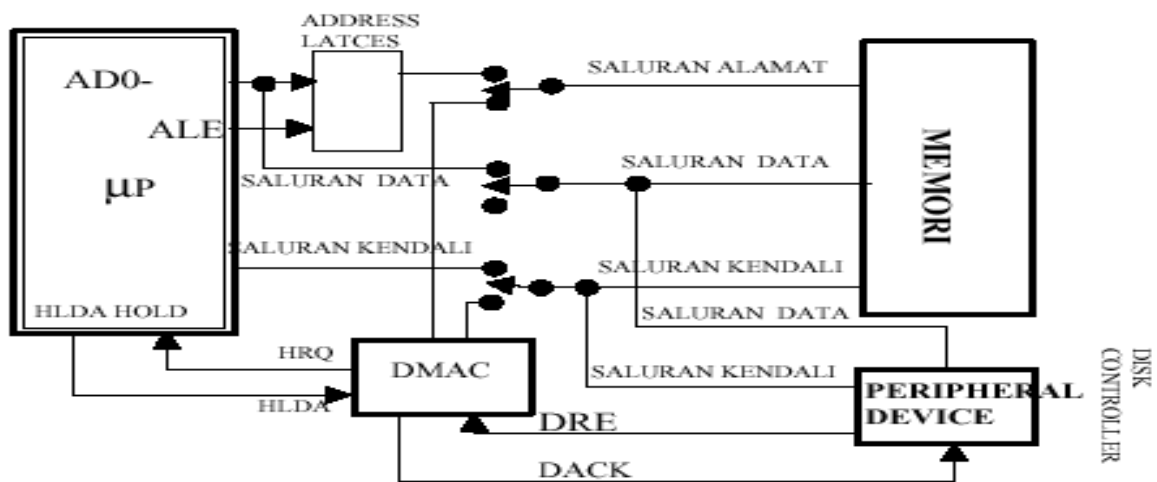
ADDRESS LATCES

AD0-

ALE

μP

HLDA HOLD

SALURAN ALAMAT

SALURAN DATA

SALURAN DATA

SALURAN KENDALI

SALURAN KENDALI

MEMORI

SALURAN DATA

HRQ

HLDA

DMAC

SALURAN KENDALI

PERIPHERAL DEVICE

DISK CONTROLLER

DRE

DACK